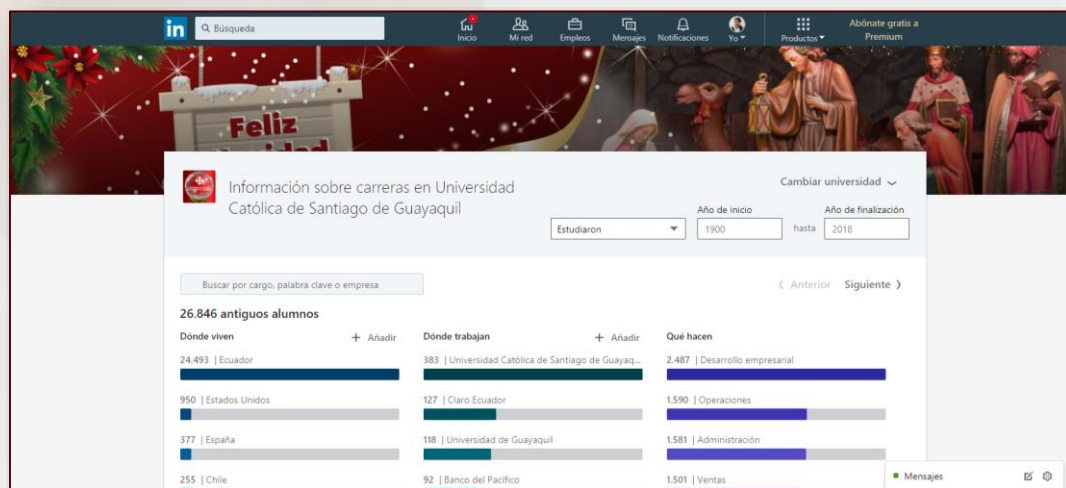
in Búsqueda

Inicio Mi red Empleos Mensajes Notificaciones Yo Productos Abónate gratis a Premium

Feliz

Información sobre carreras en Universidad Católica de Santiago de Guayaquil

Cambiar universidad

Estudiaron

Año de inicio 1900 hasta Año de finalización 2018

Buscar por cargo, palabra clave o empresa

Anterior Siguiente

26.846 antiguos alumnos

Dónde viven + Añadir

24.493 | Ecuador

950 | Estados Unidos

377 | España

255 | Chile

Dónde trabajan + Añadir

383 | Universidad Católica de Santiago de Guayaq...

127 | Claro Ecuador

118 | Universidad de Guayaquil

92 | Banco del Pacífico

Qué hacen

2.487 | Desarrollo empresarial

1.590 | Operaciones

1.581 | Administración

1.501 | Ventas

Mensajes